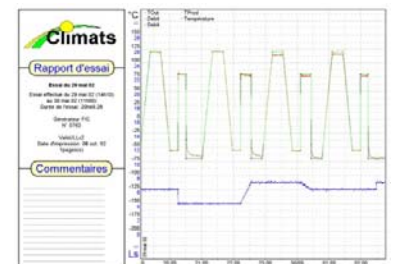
Climats

Rapport d'essai

Essai du 28 mai 02

Essai effectué du 28 mai 02 (14h10) au 30 mai 02 (11h00)
Durée de l'essai: 20h48.28

Générateur F/G
N° 0782

Validé: LLZ
Date d'impression: 06 oct. 02
1(pages)

Commentaires

°C
TCst
Dcst
Delta
TPrst
Température

150
125
100
75
50
25
0
-25
-50
-75
-100
-125
-150
-175
-200

LS